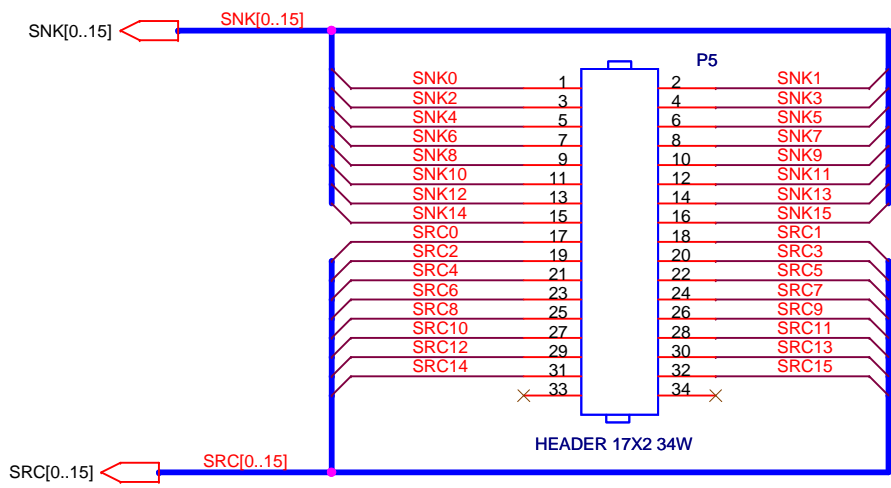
SNK[0..15]
SNK[0..15]
P5
SNK0 1 2 SNK1
SNK2 3 4 SNK3
SNK4 5 6 SNK5
SNK6 7 8 SNK7
SNK8 9 10 SNK9
SNK10 11 12 SNK11
SNK12 13 14 SNK13
SNK14 15 16 SNK15
SRC0 17 18 SRC1
SRC2 19 20 SRC3
SRC4 21 22 SRC5
SRC6 23 24 SRC7
SRC8 25 26 SRC9
SRC10 27 28 SRC11
SRC12 29 30 SRC13
SRC14 31 32 SRC15
33 34
HEADER 17X2 34W
SRC[0..15]
SRC[0..15]